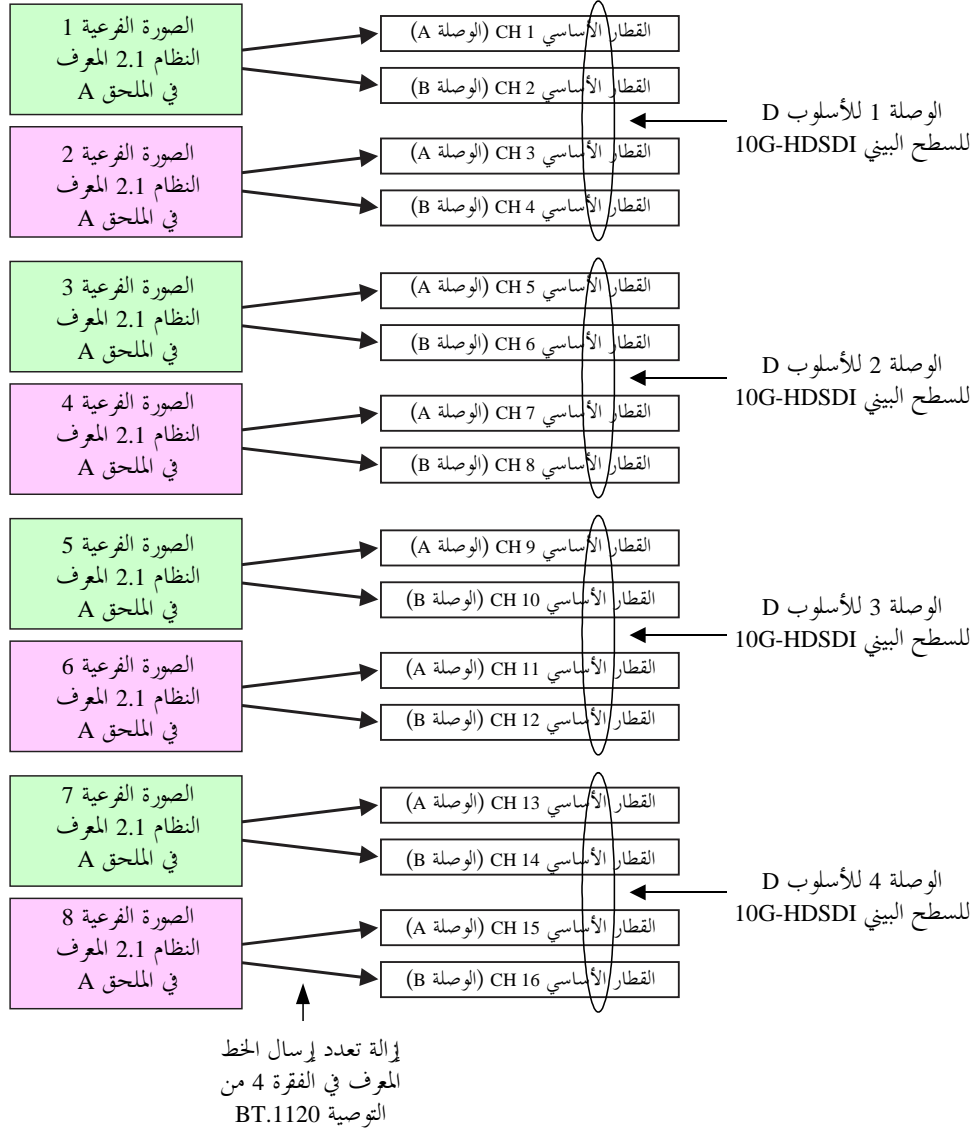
الصورة الفرعية 1
النظام 2.1 المعرف
في الملحق A

القطار الأساسي CH 1 (الوصلة A)
القطار الأساسي CH 2 (الوصلة B)

الصورة الفرعية 2
النظام 2.1 المعرف
في الملحق A

القطار الأساسي CH 3 (الوصلة A)
القطار الأساسي CH 4 (الوصلة B)

الوصلة 1 للأسلوب D
للسطح البيني 10G-HDSDI

الصورة الفرعية 3
النظام 2.1 المعرف
في الملحق A

القطار الأساسي CH 5 (الوصلة A)
القطار الأساسي CH 6 (الوصلة B)

الصورة الفرعية 4
النظام 2.1 المعرف
في الملحق A

القطار الأساسي CH 7 (الوصلة A)
القطار الأساسي CH 8 (الوصلة B)

الوصلة 2 للأسلوب D
للسطح البيني 10G-HDSDI

الصورة الفرعية 5
النظام 2.1 المعرف
في الملحق A

القطار الأساسي CH 9 (الوصلة A)
القطار الأساسي CH 10 (الوصلة B)

الصورة الفرعية 6
النظام 2.1 المعرف
في الملحق A

القطار الأساسي CH 11 (الوصلة A)
القطار الأساسي CH 12 (الوصلة B)

الوصلة 3 للأسلوب D
للسطح البيني 10G-HDSDI

الصورة الفرعية 7
النظام 2.1 المعرف
في الملحق A

القطار الأساسي CH 13 (الوصلة A)
القطار الأساسي CH 14 (الوصلة B)

الصورة الفرعية 8
النظام 2.1 المعرف
في الملحق A

القطار الأساسي CH 15 (الوصلة A)
القطار الأساسي CH 16 (الوصلة B)

الوصلة 4 للأسلوب D
للسطح البيني 10G-HDSDI

إزالة تعدد إرسال الخط المعرف في الفقرة 4 من التوصية BT.1120